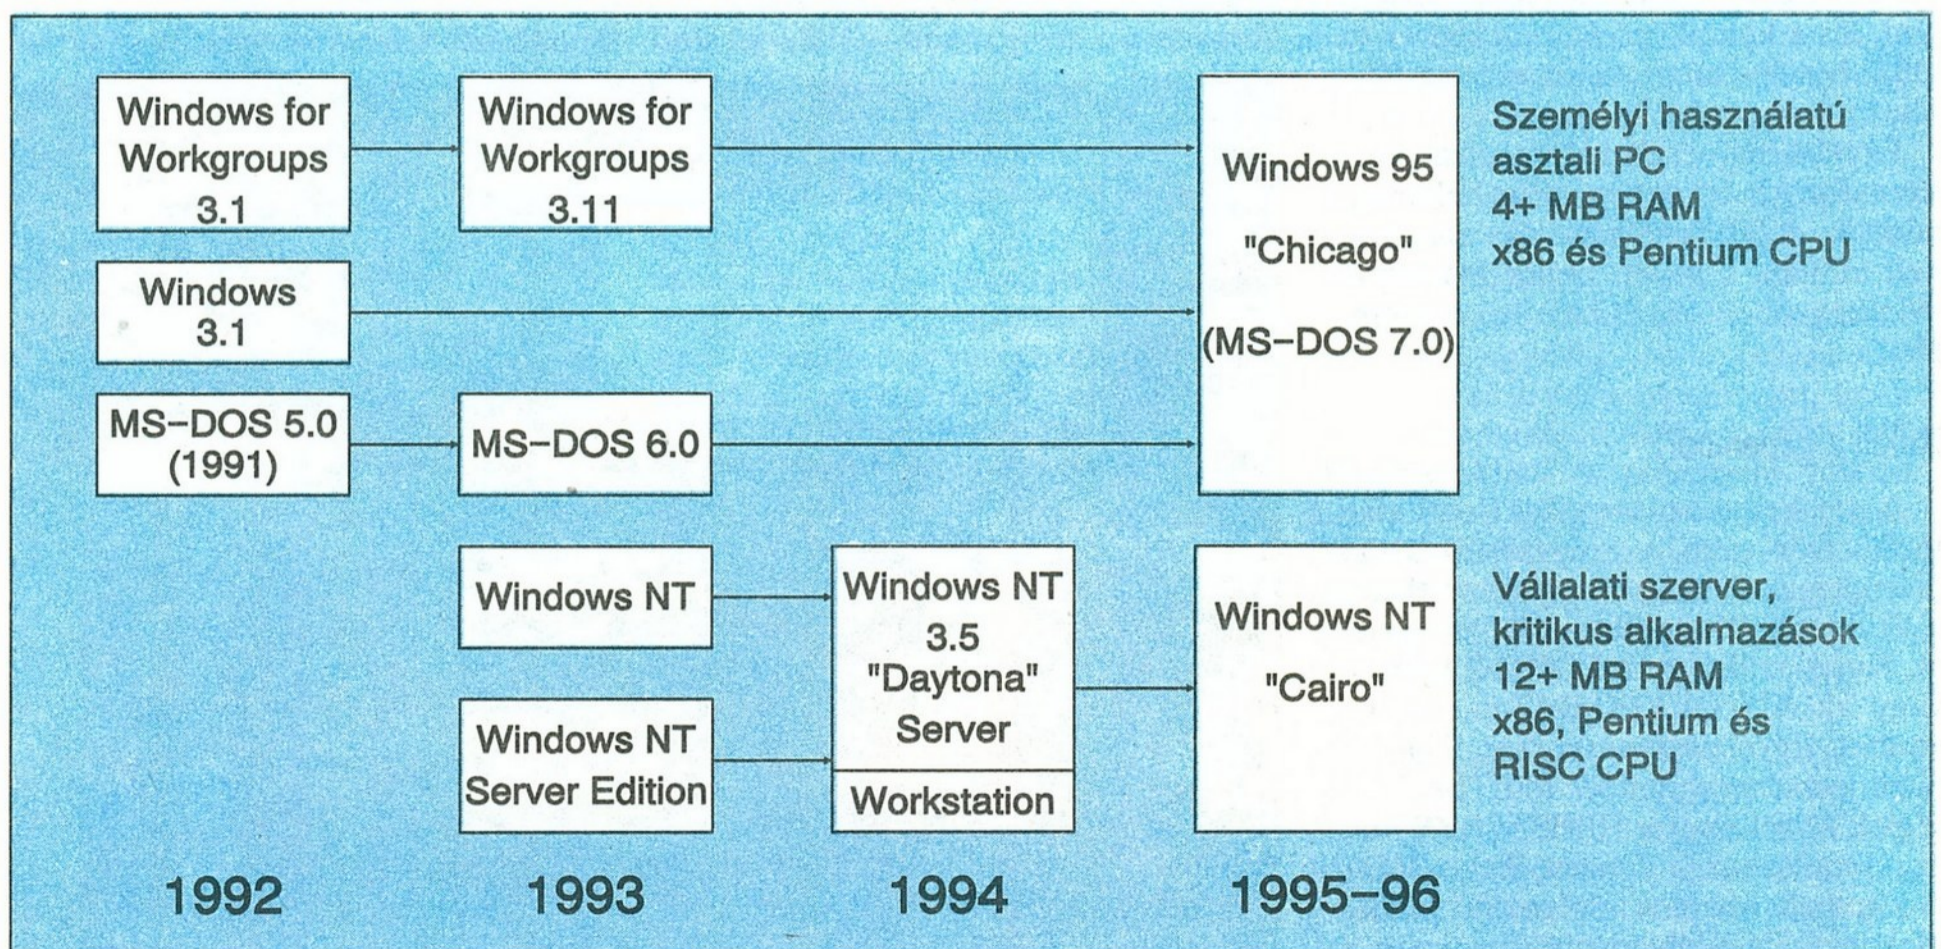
Windows for Workgroups 3.1

Windows for Workgroups 3.11

Windows 95 "Chicago" (MS–DOS 7.0)

Személyi használatú asztali PC
4+ MB RAM
x86 és Pentium CPU

Windows 3.1

MS–DOS 5.0 (1991)

MS–DOS 6.0

Windows NT

Windows NT 3.5 "Daytona" Server

Workstation

Windows NT "Cairo"

Vállalati szerver, kritikus alkalmazások
12+ MB RAM
x86, Pentium és RISC CPU

Windows NT Server Edition

1992

1993

1994

1995–96